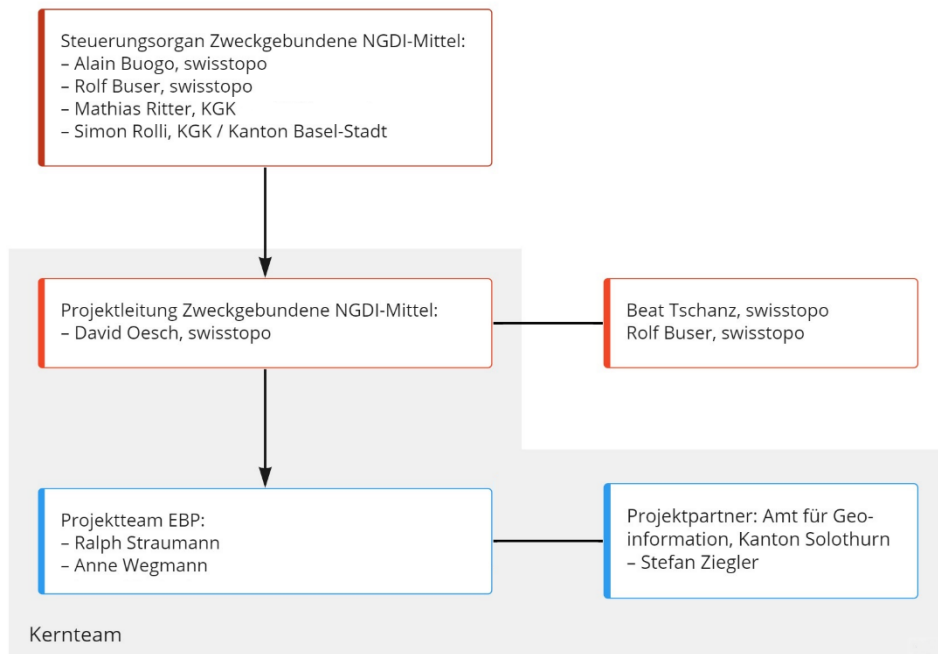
Steuerungsorgan Zweckgebundene NGDI-Mittel:
– Alain Buogo, swisstopo
– Rolf Buser, swisstopo
– Mathias Ritter, KGK
– Simon Rolli, KGK / Kanton Basel-Stadt

Projektleitung Zweckgebundene NGDI-Mittel:
– David Oesch, swisstopo

Beat Tschanz, swisstopo
Rolf Buser, swisstopo

Projektteam EBP:
– Ralph Straumann
– Anne Wegmann

Projektpartner: Amt für Geoinformation, Kanton Solothurn
– Stefan Ziegler

Kernteam